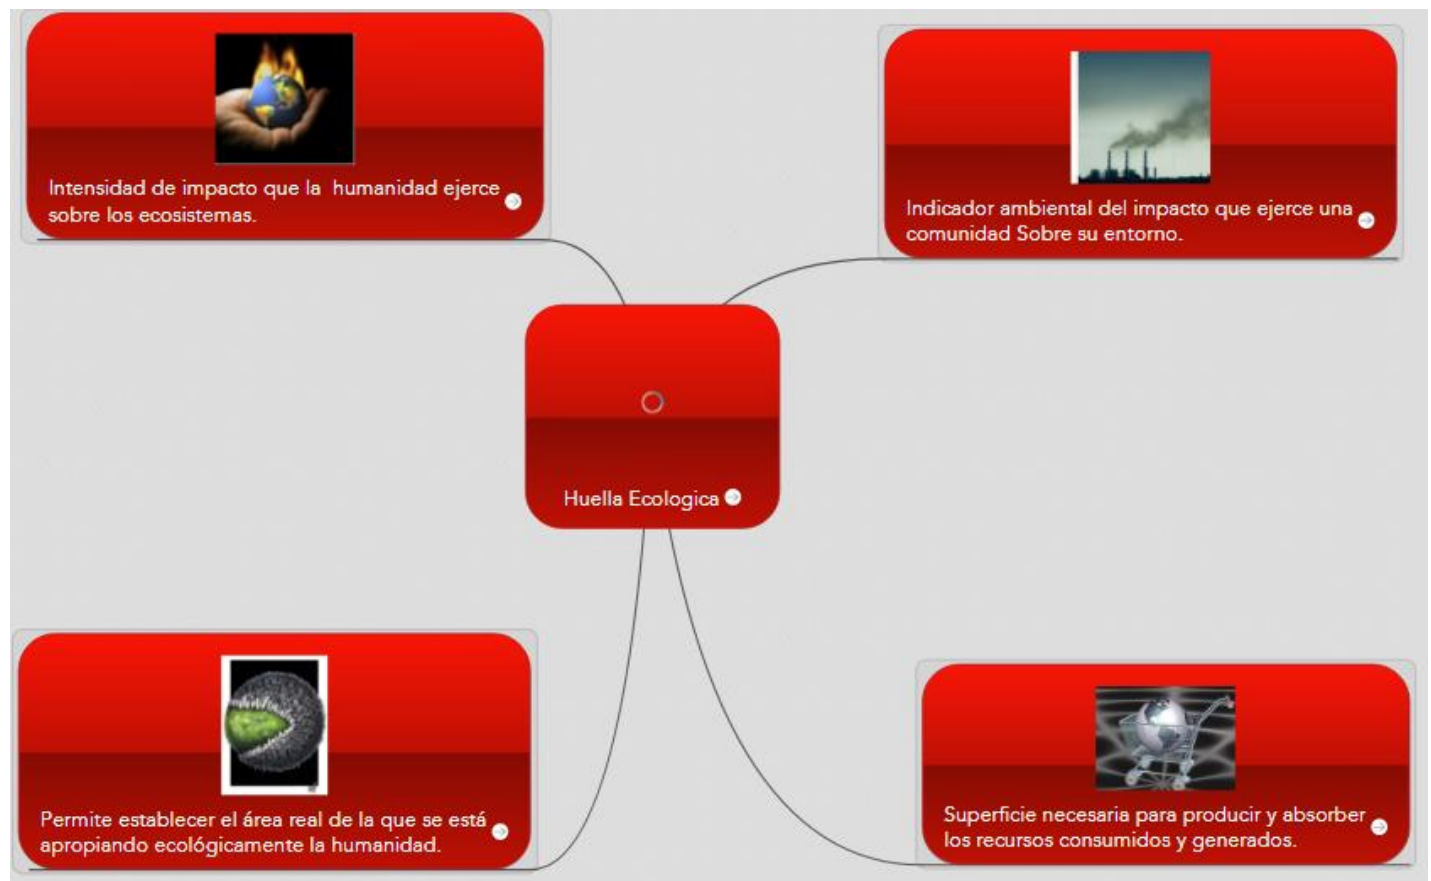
Intensidad de impacto que la humanidad ejerce sobre los ecosistemas.

Indicador ambiental del impacto que ejerce una comunidad Sobre su entorno.

Huella Ecologica

Permite establecer el área real de la que se está apropiando ecológicamente la humanidad.

Superficie necesaria para producir y absorber los recursos consumidos y generados.